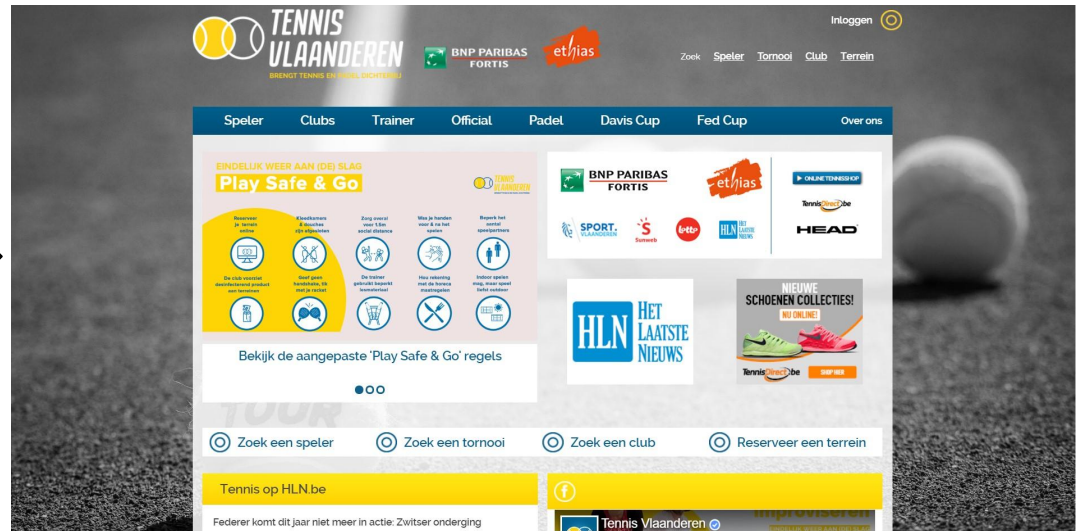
TENNIS VLAANDEREN
BRENGT TENNIS EN PADEL DICHTERBIJ

BNP PARIBAS FORTIS

ethias

Inloggen

Zoek Speler Tornooi Club Terrein

Speler Clubs Trainer Official Padel Davis Cup Fed Cup Over ons

EINDELIJK WEER AAN (DE) SLAG
Play Safe & Go
TENNIS VLAANDEREN

Reserveer je terrein online
Kleedkamers & douches zijn afgesloten
Zorg overal voor 1,5m social distance
Was je handen voor & na het spelen
Beperk het aantal spelpartners
De club voorziet desinfecterend product aan terreinen
Geef geen handshake, tik met je racket
De trainer gebruikt beperkt lesmateriaal
Hou rekening met de horeca maatregelen
Indoor spelen mag, maar speel liefst outdoor

Bekijk de aangepaste 'Play Safe & Go' regels

BNP PARIBAS FORTIS
ethias
ONLINE TENNISSHOP
TennisDirect.be
HEAD
SPORT. VLAANDEREN
Sunweb
lotto
HLN HET LAATSTE NIEUWS

HLN HET LAATSTE NIEUWS

NIEUWE SCHOENEN COLLECTIES!
NU ONLINE!
TennisDirect.be
SHOP HIER

Zoek een speler
Zoek een tornooi
Zoek een club
Reserveer een terrein

Tennis op HLN.be

Federer komt dit jaar niet meer in actie: Zwitser onderging

Tennis Vlaanderen